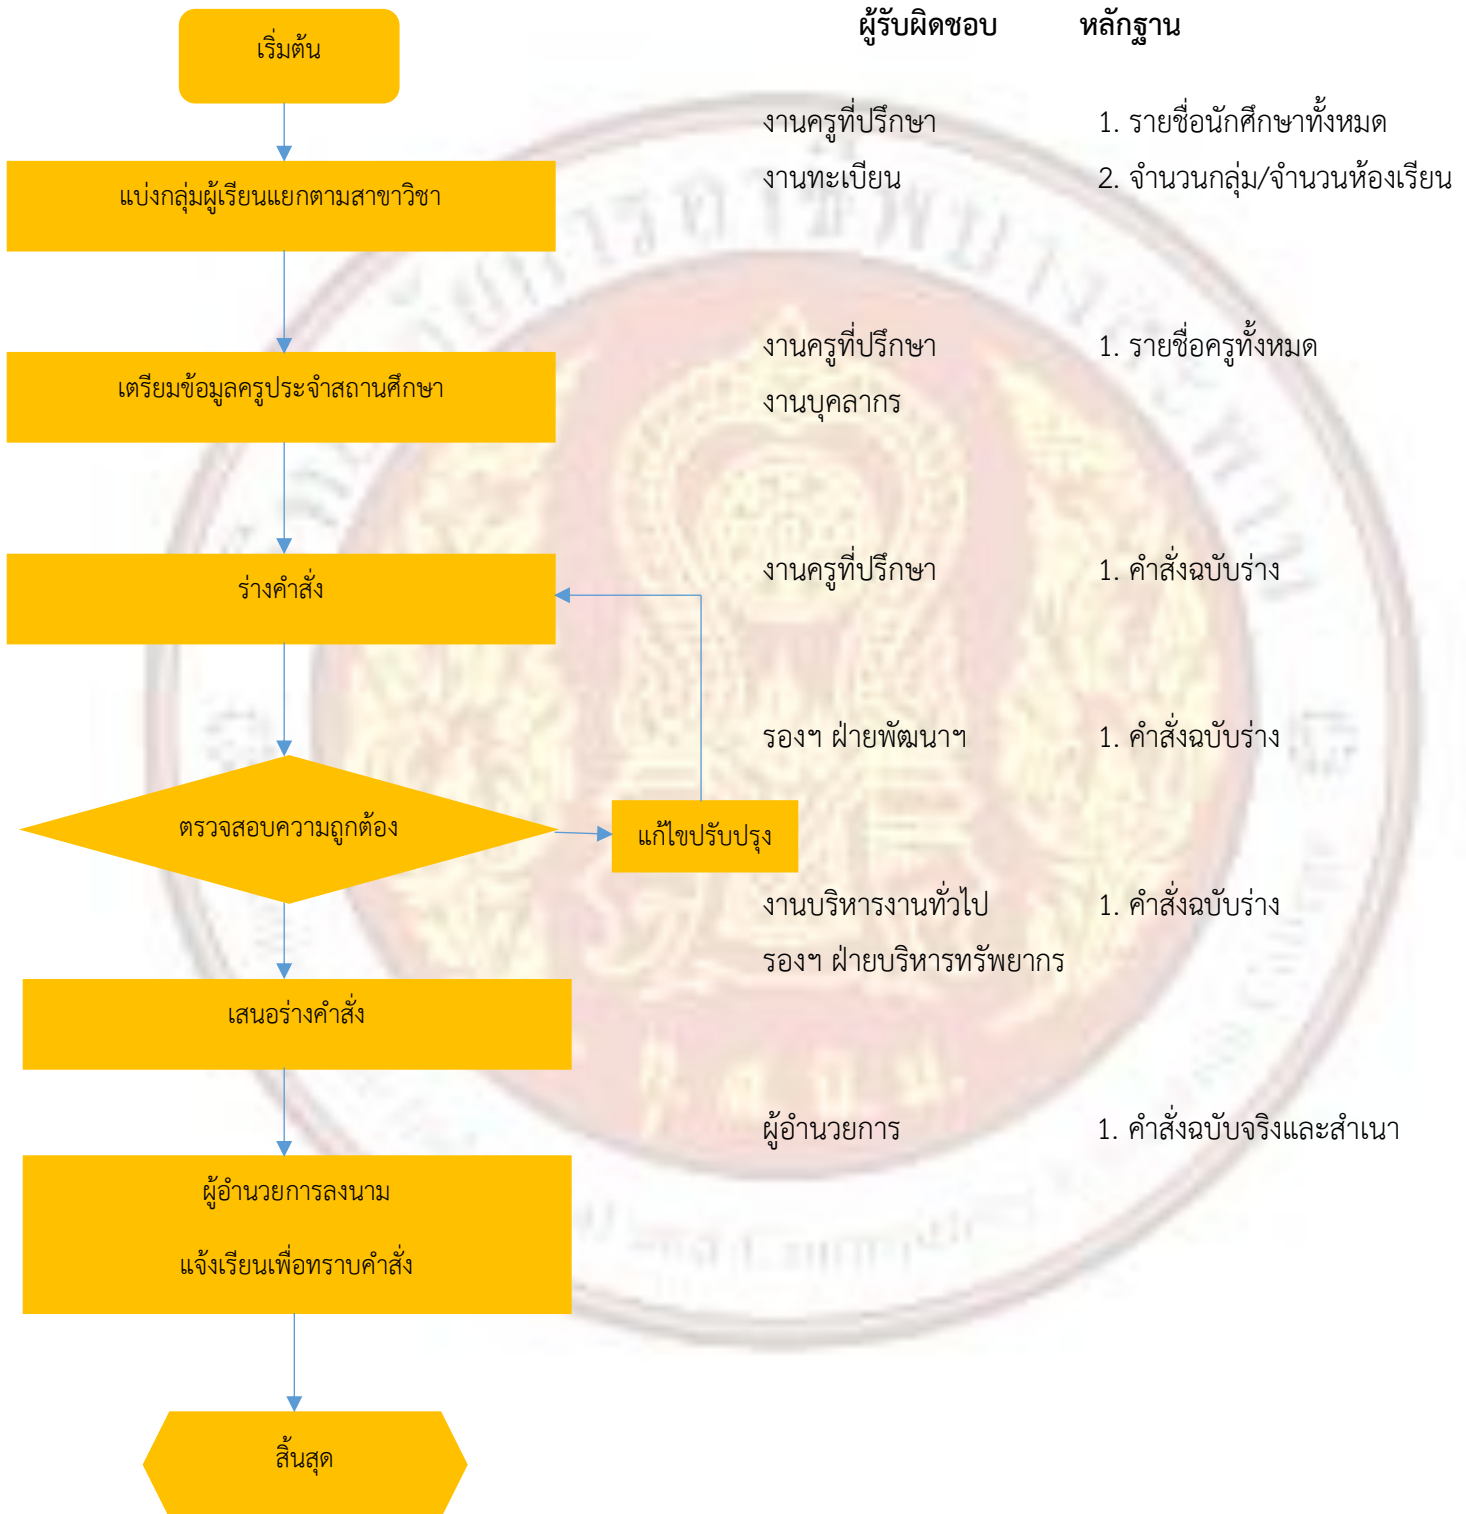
ผู้รับผิดชอบ หลักฐาน

เริ่มต้น

แบ่งกลุ่มผู้เรียนแยกตามสาขาวิชา

งานครูที่ปรึกษา
งานทะเบียน

1. รายชื่อนักศึกษาทั้งหมด
2. จำนวนกลุ่ม/จำนวนห้องเรียน

เตรียมข้อมูลครูประจำสถานศึกษา

งานครูที่ปรึกษา
งานบุคลากร

1. รายชื่อครูทั้งหมด

ร่างคำสั่ง

งานครูที่ปรึกษา

1. คำสั่งฉบับร่าง

ตรวจสอบความถูกต้อง

แก้ไขปรับปรุง

รองฯ ฝ่ายพัฒนาฯ

1. คำสั่งฉบับร่าง

เสนอร่างคำสั่ง

งานบริหารงานทั่วไป
รองฯ ฝ่ายบริหารทรัพยากร

1. คำสั่งฉบับร่าง

ผู้อำนวยการลงนาม
แจ้งเรียนเพื่อทราบคำสั่ง

ผู้อำนวยการ

1. คำสั่งฉบับจริงและสำเนา

สิ้นสุด